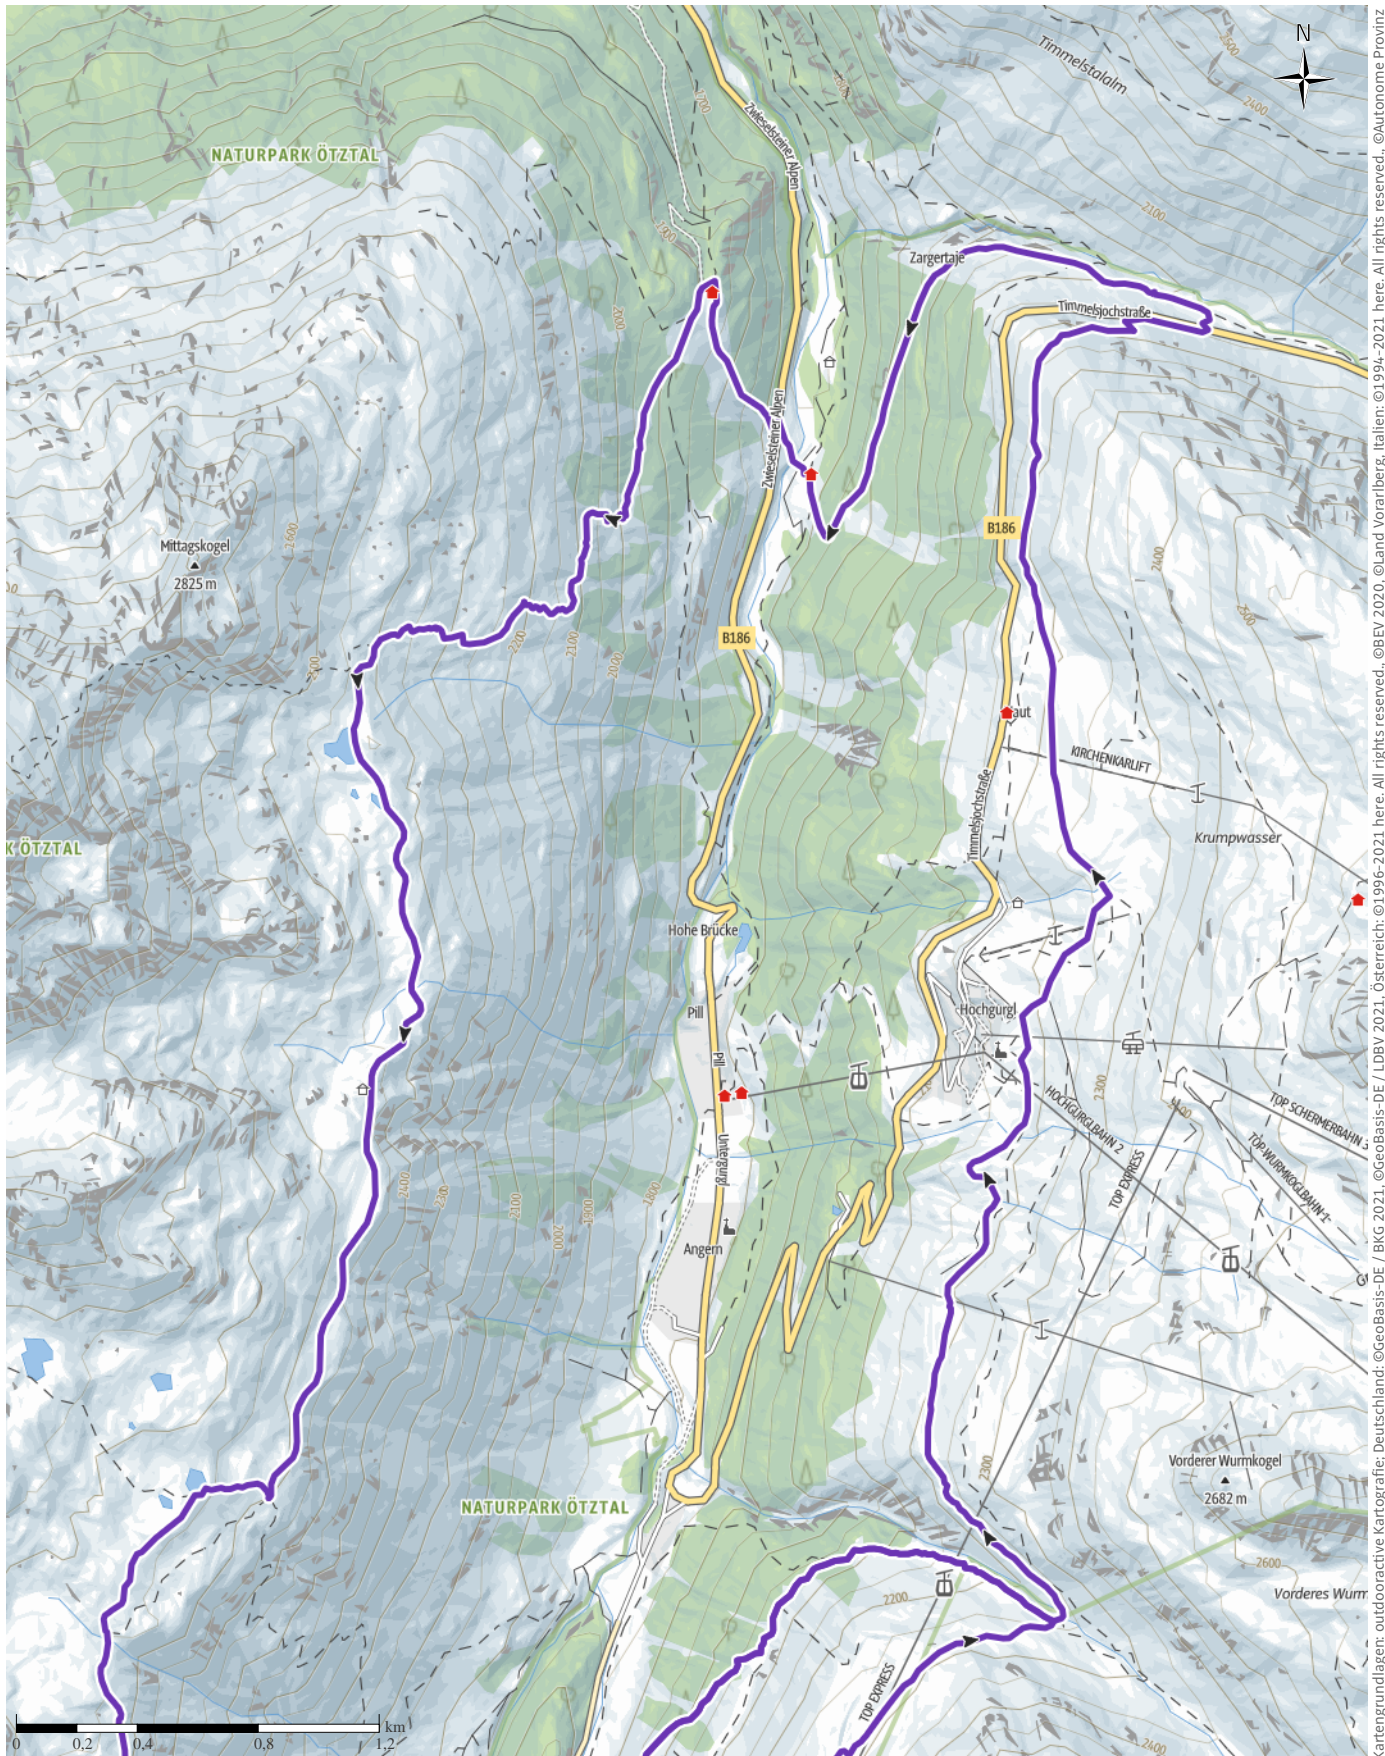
N
Timmelstalalm
NATURPARK ÖTZTAL
Zwieselsteiner Alpen
Zargertaje
Timmelsjochstraße
Zwieselsteiner Alpen
B186
Mittagskogel
2825 m
B186
aut
KIRCHENKARLIFT
Timmelsjochstraße
Krumpwasser
K ÖTZTAL
Hohe Brücke
Hochgurgl
Pill
Pill
HOCHGURGLBAHN 2
TOP SCHERMERBAHN 3
TOP WURMKOGLBAHN 1
TOP EXPRESS
Untergurgl
Angern
Vorderer Wurmkogel
2682 m
NATURPARK ÖTZTAL
Vorderes Wurm
TOP EXPRESS
0 0,2 0,4 0,8 1,2 km
Kartengrundlagen: outdooractive Kartografie; Deutschland: ©GeoBasis-DE / BKG 2021, ©GeoBasis-DE / LDBV 2021, Österreich: ©1996-2021 here. All rights reserved., ©BEV 2020, ©Land Vorarlberg, Italien: ©1994-2021 here. All rights reserved., ©Autonome Provinz